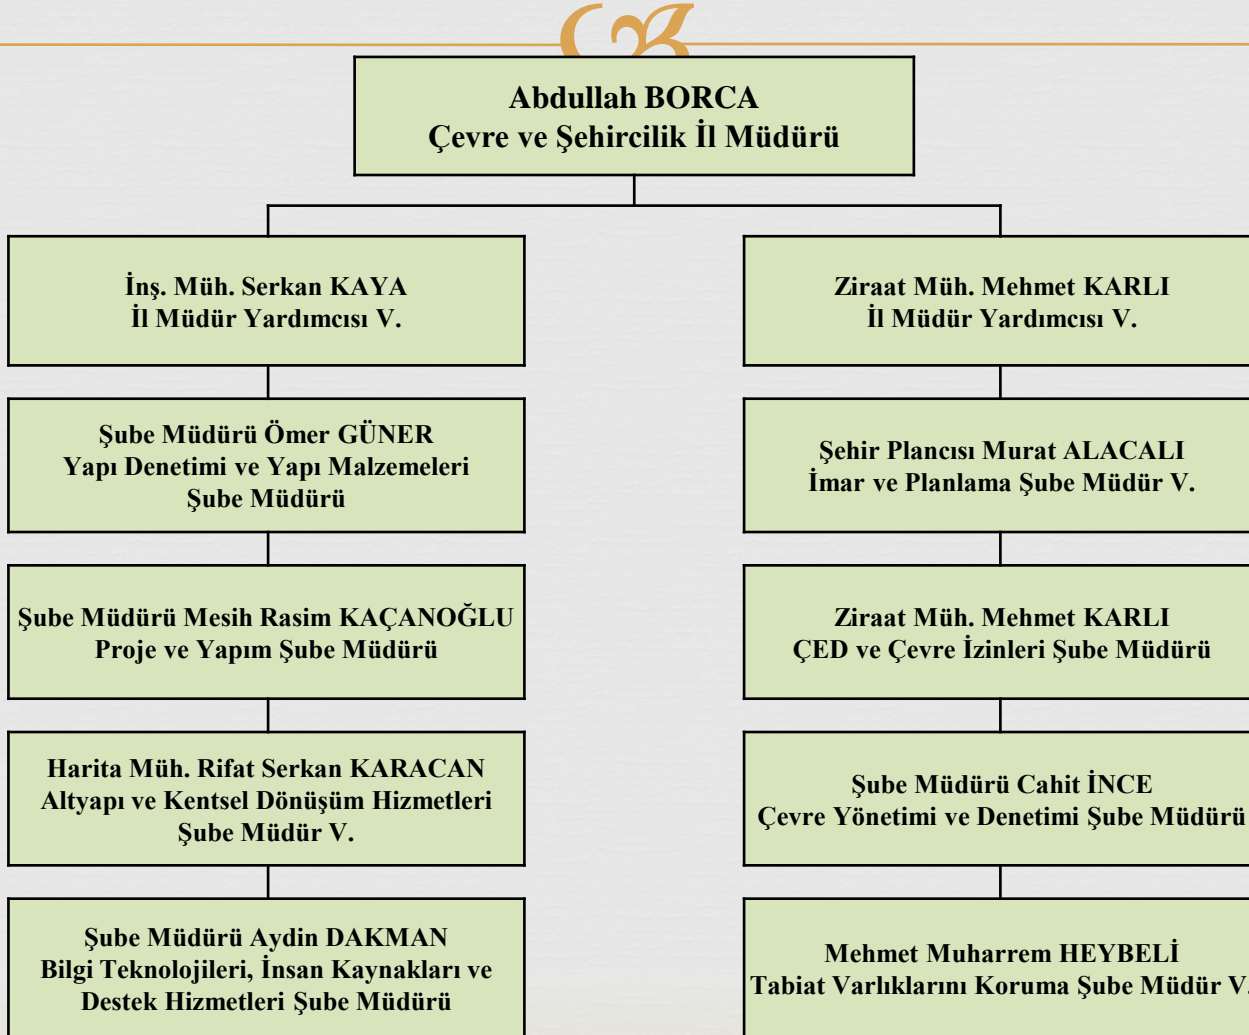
Abdullah BORCA
Çevre ve Şehircilik İl Müdürü

İnş. Müh. Serkan KAYA
İl Müdür Yardımcısı V.

Şube Müdürü Ömer GÜNER
Yapı Denetimi ve Yapı Malzemeleri Şube Müdürü

Şube Müdürü Mesih Rasim KAÇANOĞLU
Proje ve Yapım Şube Müdürü

Harita Müh. Rifat Serkan KARACAN
Altyapı ve Kentsel Dönüşüm Hizmetleri Şube Müdür V.

Şube Müdürü Aydin DAKMAN
Bilgi Teknolojileri, İnsan Kaynakları ve Destek Hizmetleri Şube Müdürü

Ziraat Müh. Mehmet KARLI
İl Müdür Yardımcısı V.

Şehir Plancısı Murat ALACALI
İmar ve Planlama Şube Müdür V.

Ziraat Müh. Mehmet KARLI
ÇED ve Çevre İzinleri Şube Müdürü

Şube Müdürü Cahit İNCE
Çevre Yönetimi ve Denetimi Şube Müdürü

Mehmet Muharrem HEYBELİ
Tabiat Varlıklarını Koruma Şube Müdür V.